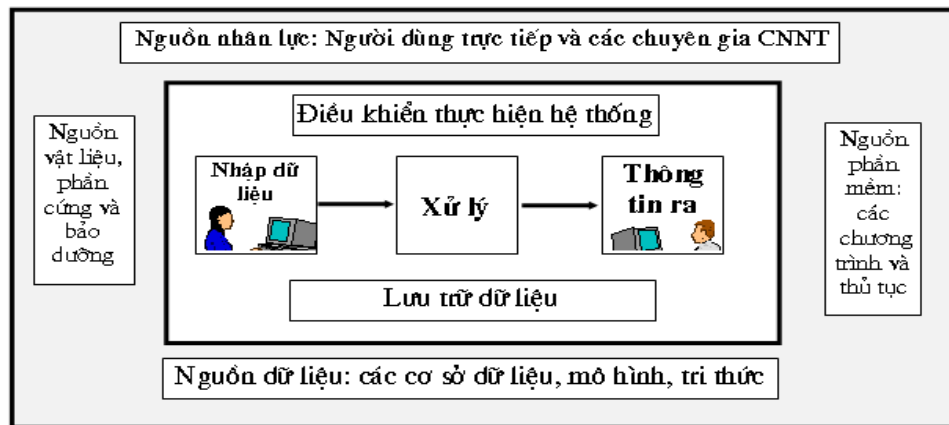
Nguồn nhân lực: Người dùng trực tiếp và các chuyên gia CNNT

Nguồn vật liệu, phần cứng và bảo dưỡng

Điều khiển thực hiện hệ thống

Nhập dữ liệu

Xử lý

Thông tin ra

Lưu trữ dữ liệu

Nguồn phần mềm: các chương trình và thủ tục

Nguồn dữ liệu: các cơ sở dữ liệu, mô hình, tri thức